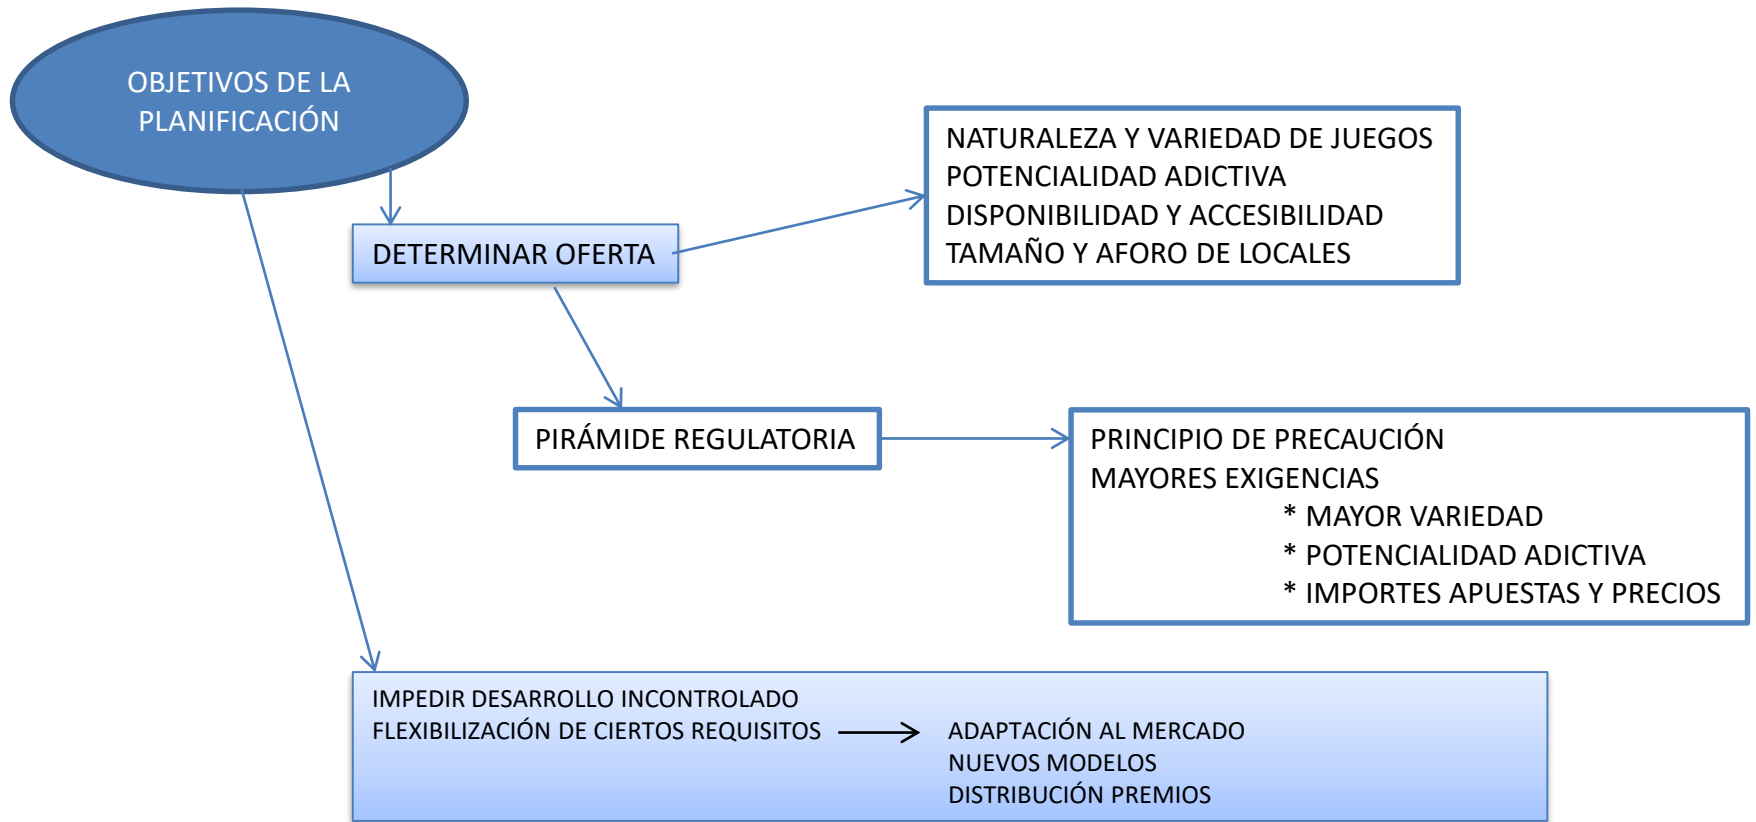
OBJETIVOS DE LA PLANIFICACIÓN

DETERMINAR OFERTA

NATURALEZA Y VARIEDAD DE JUEGOS
POTENCIALIDAD ADICTIVA
DISPONIBILIDAD Y ACCESIBILIDAD
TAMAÑO Y AFORO DE LOCALES

PIRÁMIDE REGULATORIA

PRINCIPIO DE PRECAUCIÓN
MAYORES EXIGENCIAS
* MAYOR VARIEDAD
* POTENCIALIDAD ADICTIVA
* IMPORTES APUESTAS Y PRECIOS

IMPEDIR DESARROLLO INCONTROLADO
FLEXIBILIZACIÓN DE CIERTOS REQUISITOS → ADAPTACIÓN AL MERCADO
NUEVOS MODELOS
DISTRIBUCIÓN PREMIOS